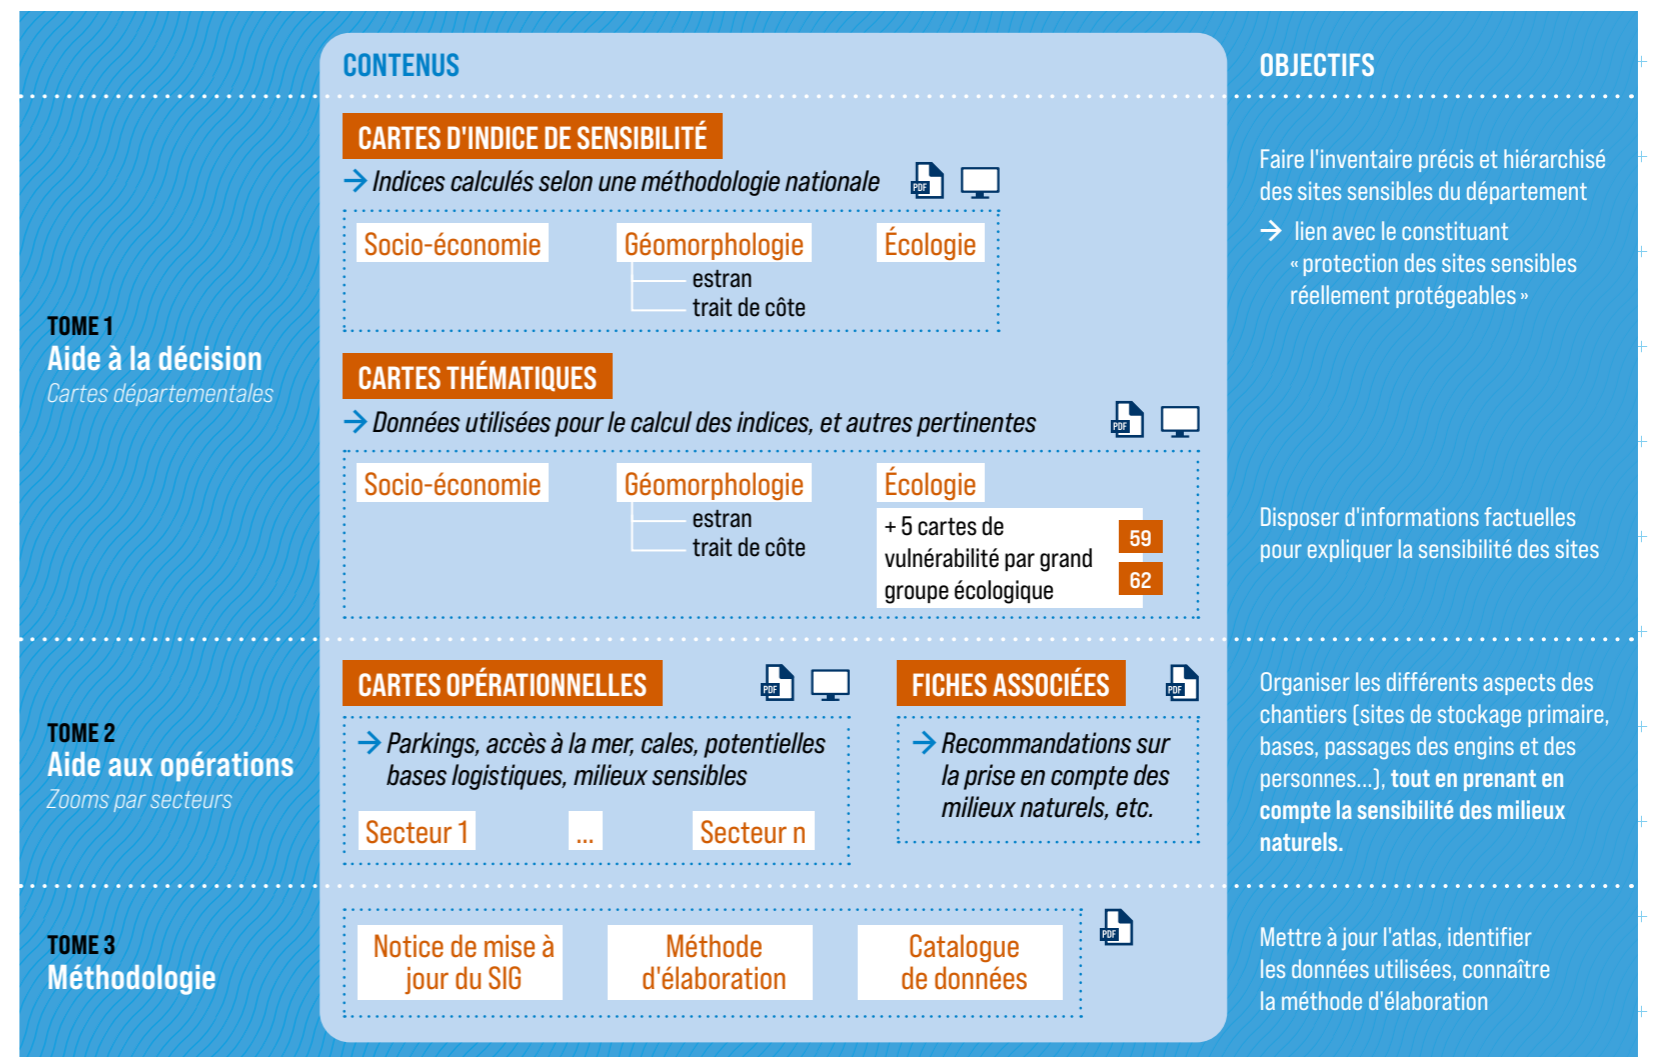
CONTENUS

OBJECTIFS

TOME 1
Aide à la décision
Cartes départementales

CARTES D'INDICE DE SENSIBILITÉ
→ Indices calculés selon une méthodologie nationale

PDF

Socio-économie
Géomorphologie
estran
trait de côte
Écologie

Faire l'inventaire précis et hiérarchisé des sites sensibles du département
→ lien avec le constituant « protection des sites sensibles réellement protégeables »

CARTES THÉMATIQUES
→ Données utilisées pour le calcul des indices, et autres pertinentes

PDF

Socio-économie
Géomorphologie
estran
trait de côte
Écologie
+ 5 cartes de vulnérabilité par grand groupe écologique
59
62

Disposer d'informations factuelles pour expliquer la sensibilité des sites

TOME 2
Aide aux opérations
Zooms par secteurs

CARTES OPÉRATIONNELLES

PDF

→ Parkings, accès à la mer, cales, potentielles bases logistiques, milieux sensibles

Secteur 1
...
Secteur n

FICHES ASSOCIÉES

PDF

→ Recommandations sur la prise en compte des milieux naturels, etc.

Organiser les différents aspects des chantiers (sites de stockage primaire, bases, passages des engins et des personnes...), tout en prenant en compte la sensibilité des milieux naturels.

TOME 3
Méthodologie

Notice de mise à jour du SIG
Méthode d'élaboration
Catalogue de données

PDF

Mettre à jour l'atlas, identifier les données utilisées, connaître la méthode d'élaboration